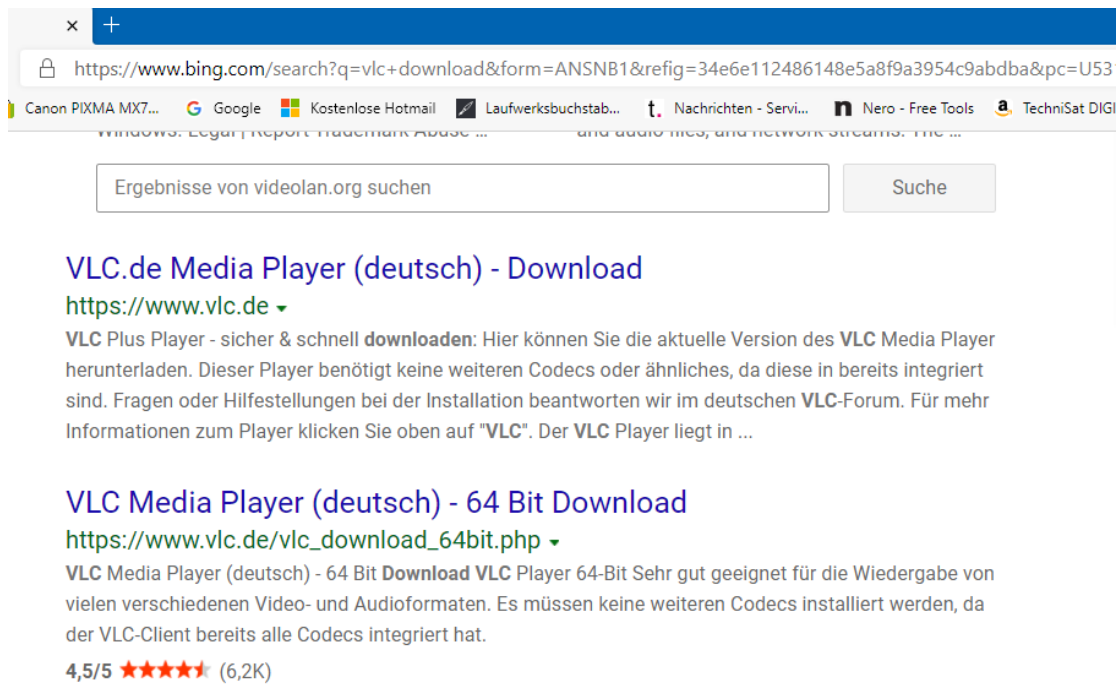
https://www.bing.com/search?q=vlc+download&form=ANSNB1&refig=34e6e112486148e5a8f9a3954c9abdba&pc=U53

Canon PIXMA MX7... Google Kostenlose Hotmail Laufwerksbuchstab... Nachrichten - Servi... Nero - Free Tools TechniSat DIGI

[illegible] and audio files, and network streams. The ...

Ergebnisse von videolan.org suchen
Suche

VLC.de Media Player (deutsch) - Download
https://www.vlc.de
VLC Plus Player - sicher & schnell downloaden: Hier können Sie die aktuelle Version des VLC Media Player herunterladen. Dieser Player benötigt keine weiteren Codecs oder ähnliches, da diese in bereits integriert sind. Fragen oder Hilfestellungen bei der Installation beantworten wir im deutschen VLC-Forum. Für mehr Informationen zum Player klicken Sie oben auf "VLC". Der VLC Player liegt in ...

VLC Media Player (deutsch) - 64 Bit Download
https://www.vlc.de/vlc_download_64bit.php
VLC Media Player (deutsch) - 64 Bit Download VLC Player 64-Bit Sehr gut geeignet für die Wiedergabe von vielen verschiedenen Video- und Audioformaten. Es müssen keine weiteren Codecs installiert werden, da der VLC-Client bereits alle Codecs integriert hat.
4,5/5 (6,2K)